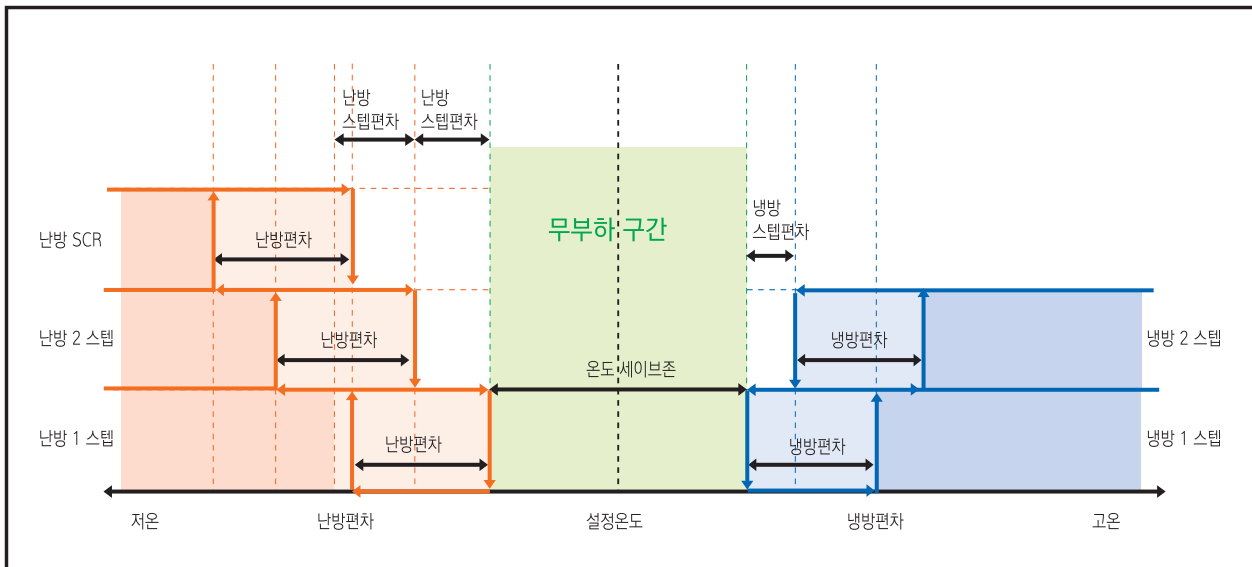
난방 스텝편차

난방 스텝편차

무부하 구간

냉방 스텝편차

난방 SCR

난방편차

난방 2 스텝

난방편차

냉방편차

냉방 2 스텝

온도 세이브존

난방 1 스텝

난방편차

냉방편차

냉방 1 스텝

저온

난방편차

설정온도

냉방편차

고온